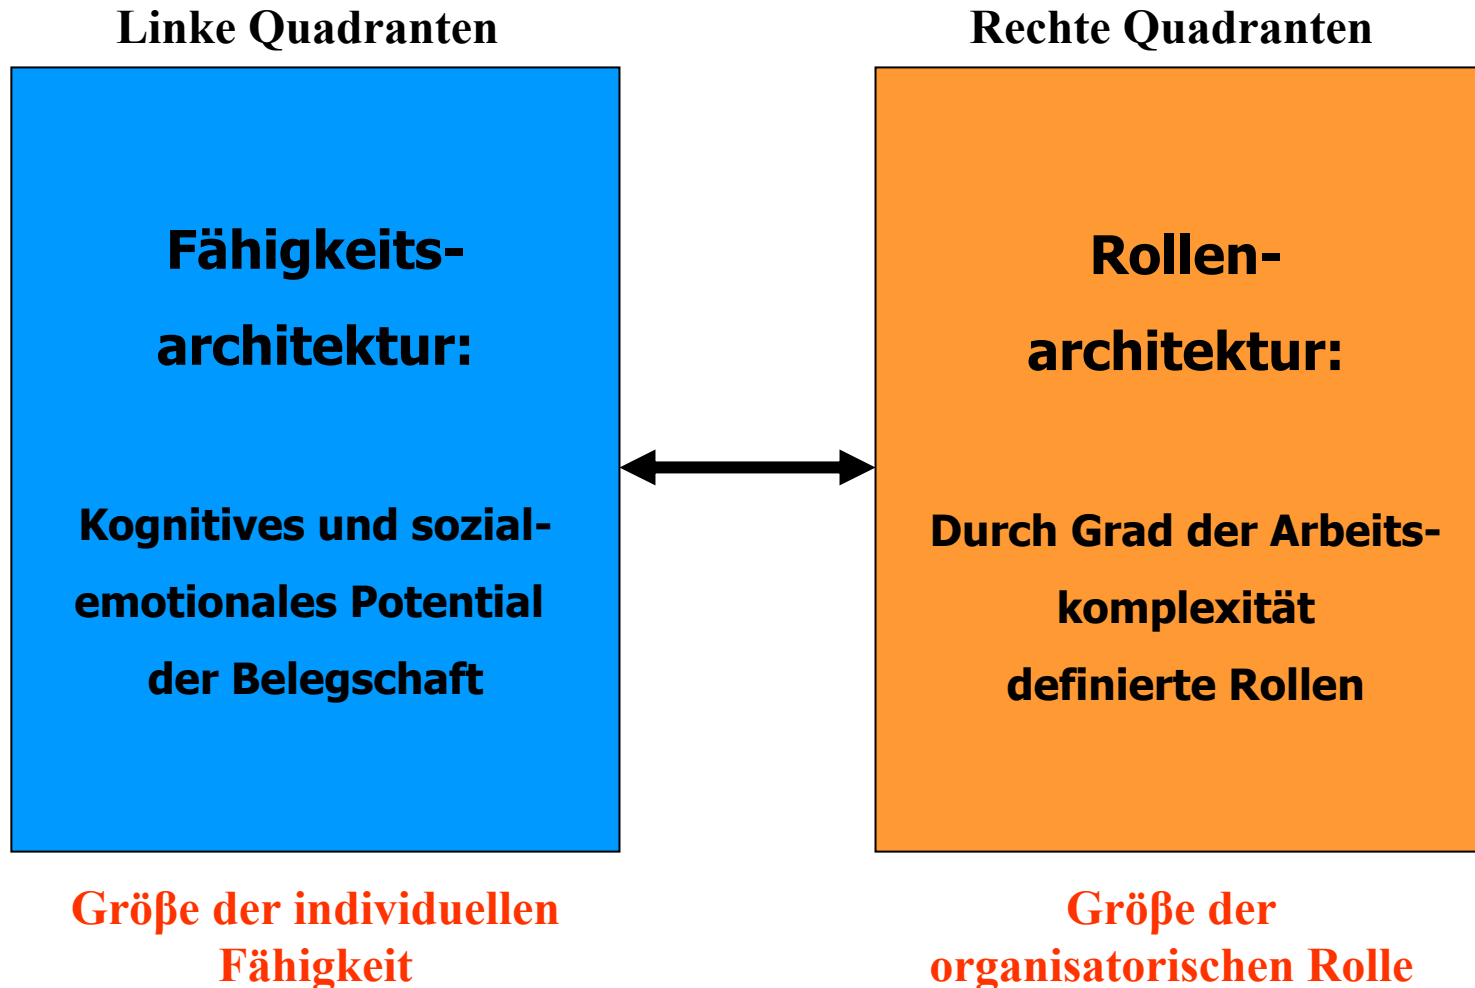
Linke Quadranten

Rechte Quadranten

Fähigkeits-
architektur:

Kognitives und sozial-
emotionales Potential
der Belegschaft

Rollen-
architektur:

Durch Grad der Arbeits-
komplexität
definierte Rollen

Größe der individuellen Fähigkeit

Größe der organisatorischen Rolle